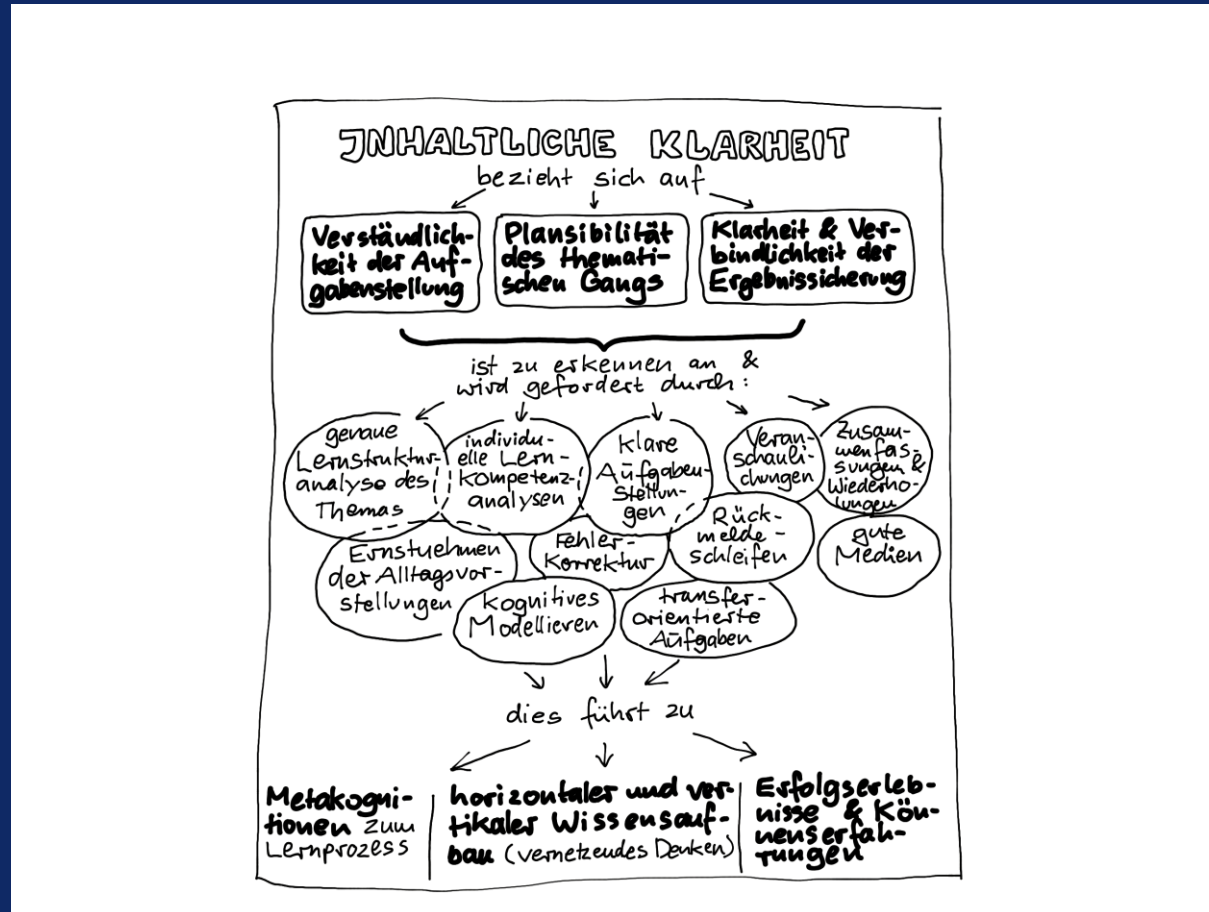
JNHALTLICHE KLARHEIT

bezieht sich auf

Verständlichkeit der Aufgabenstellung

Plausibilität des thematischen Gangs

Klarheit & Verbindlichkeit der Ergebnissicherung

ist zu erkennen an & wird gefordert durch:

genaue Lernstrukturanalyse des Themas

individuelle Lernkompetenzanalysen

klare Aufgabenstellungen

Veranschaulichungen

Zusammenfassungen & Wiederholungen

Ernstnehmen der Alltagsvorstellungen

Fehler-Korrektur

Rückmeldeschleifen

gute Medien

kognitives Modellieren

transferorientierte Aufgaben

dies führt zu

Metakognitionen zum Lernprozess

horizontaler und vertikaler Wissensaufbau (vernetzendes Denken)

Erfolgserlebnisse & Könnenserfahrungen